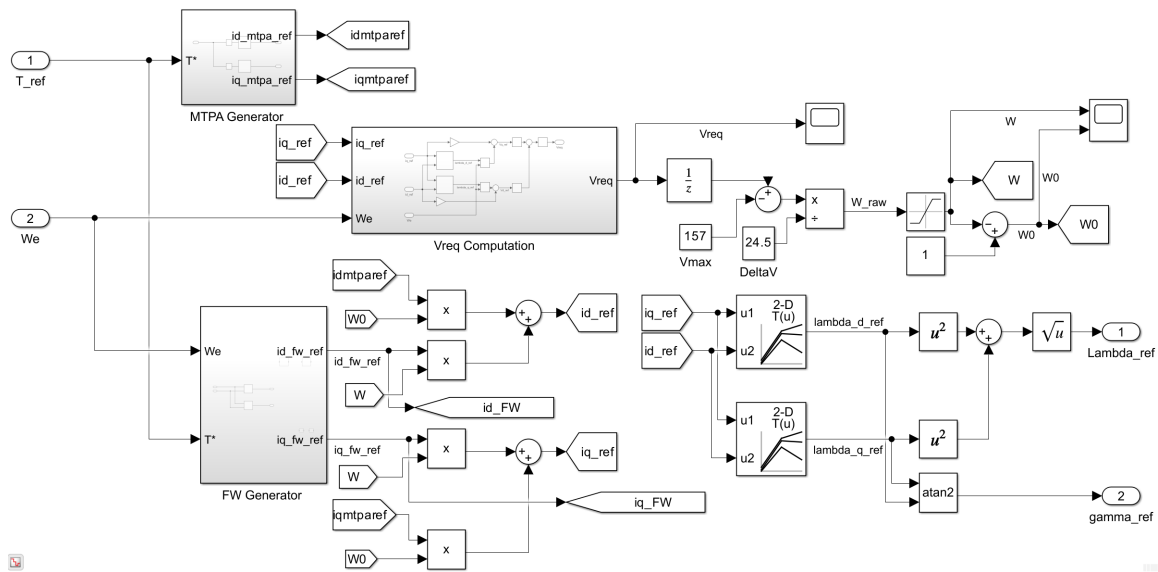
1
T_ref
T*
id_mtpa_ref
iq_mtpa_ref
idmtparef
iqmtparef
MTPA Generator
iq_ref
id_ref
We
iq_ref
id_ref
We
Vreq
Vreq Computation
Vreq
$\frac{1}{z}$
157
Vmax
24.5
DeltaV
x
÷
W_raw
W
W
W0
W0
W0
1
2
We
idmtparef
W0
x
id_ref
We
id_fw_ref
id_fw_ref
x
W
id_FW
T*
iq_fw_ref
iq_fw_ref
x
iq_ref
W
FW Generator
iq_FW
iqmtparef
W0
x
iq_ref
id_ref
u1
u2
2-D
T(u)
lambda_d_ref
$u^2$
$\sqrt{u}$
1
Lambda_ref
u1
u2
2-D
T(u)
lambda_q_ref
$u^2$
atan2
2
gamma_ref